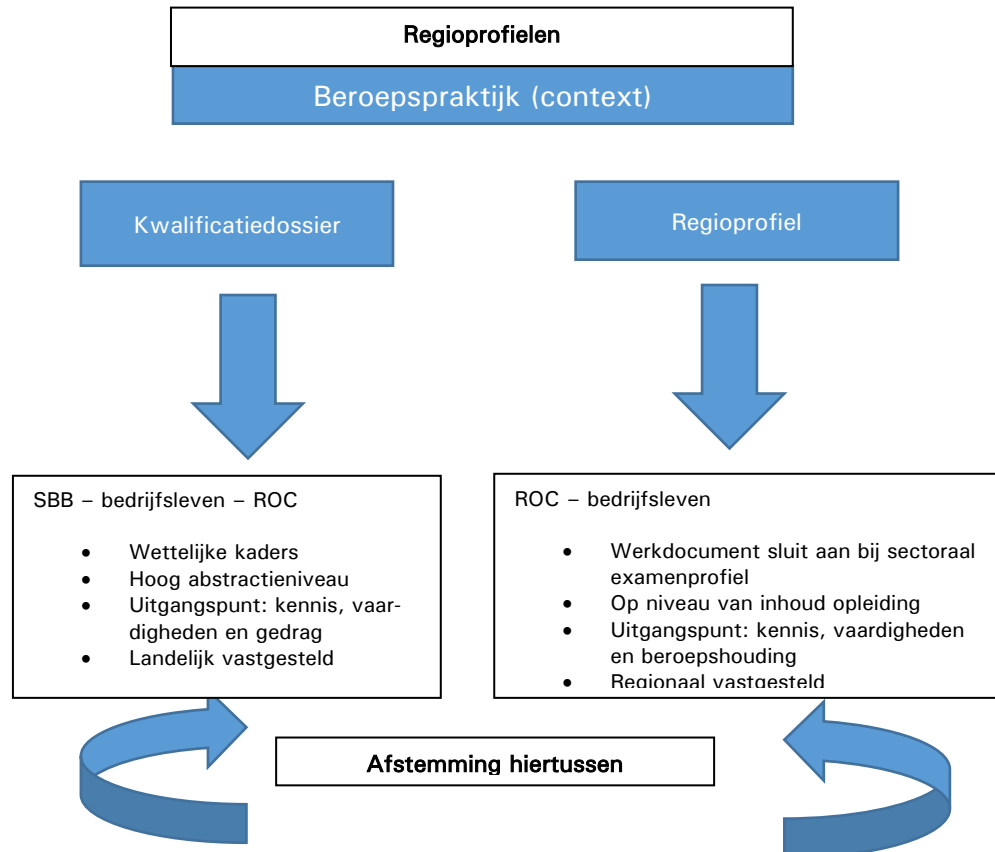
Regioprofielen

Beroepspraktijk (context)

Kwalificatiedossier

Regioprofiel

SBB – bedrijfsleven – ROC

- Wettelijke kaders
- Hoog abstractieniveau
- Uitgangspunt: kennis, vaardigheden en gedrag
- Landelijk vastgesteld

ROC – bedrijfsleven

- Werkdocument sluit aan bij sectoraal examenprofiel
- Op niveau van inhoud opleiding
- Uitgangspunt: kennis, vaardigheden en beroepshouding
- Regionaal vastgesteld

Afstemming hiertussen